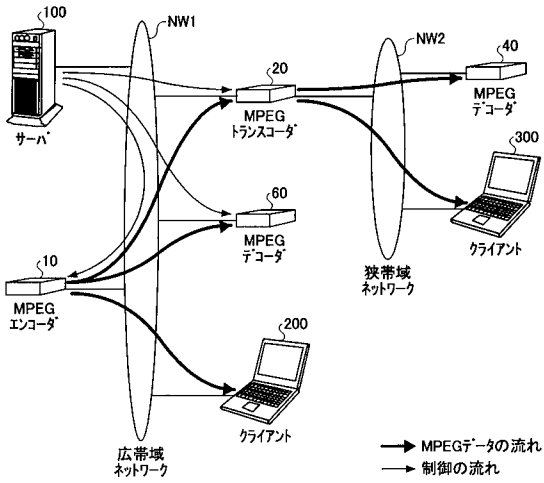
100

サーバ

NW1

20

MPEG
トランスコーダ

NW2

40

MPEG
デコーダ

300

クライアント

60

MPEG
デコーダ

10

MPEG
エンコーダ

狭帯域
ネットワーク

200

クライアント

広帯域
ネットワーク

MPEGデータの流れ

制御の流れ